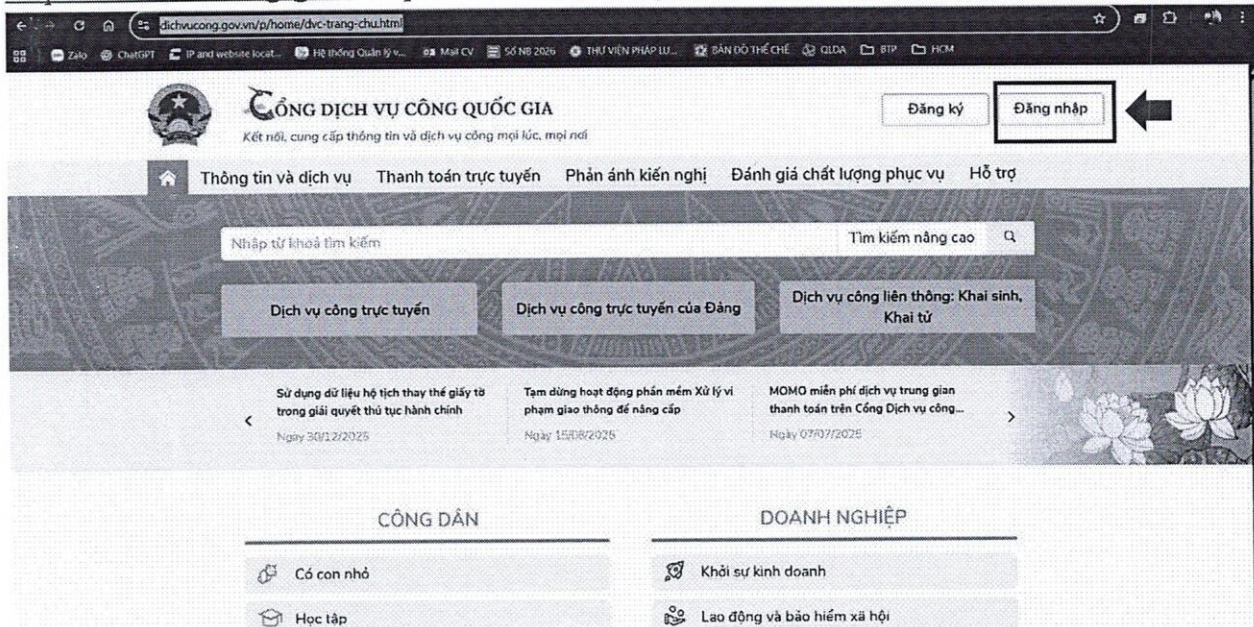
dichvucong.gov.vn/p/home/dvc-trang-chu.html

Zalo ChatGPT IP and website locat... Hệ thống Quản lý v... Mail CV SỔ NB 2026 THƯ VIỆN PHÁP LU... BẢN ĐỒ THỂ CHẾ QLDA BTP HCM

CỔNG DỊCH VỤ CÔNG QUỐC GIA
Kết nối, cung cấp thông tin và dịch vụ công mọi lúc, mọi nơi

Đăng ký Đăng nhập

Thông tin và dịch vụ Thanh toán trực tuyến Phản ánh kiến nghị Đánh giá chất lượng phục vụ Hỗ trợ

Nhập từ khoá tìm kiếm Tìm kiếm nâng cao

Dịch vụ công trực tuyến Dịch vụ công trực tuyến của Đảng Dịch vụ công liên thông: Khai sinh, Khai tử

Sử dụng dữ liệu hộ tịch thay thế giấy tờ trong giải quyết thủ tục hành chính
Ngày 30/12/2025

Tạm dừng hoạt động phần mềm Xử lý vi phạm giao thông để nâng cấp
Ngày 15/08/2025

MOMO miễn phí dịch vụ trung gian thanh toán trên Cổng Dịch vụ công...
Ngày 07/07/2025

CÔNG DÂN
Có con nhỏ
Học tập

DOANH NGHIỆP
Khởi sự kinh doanh
Lao động và bảo hiểm xã hội